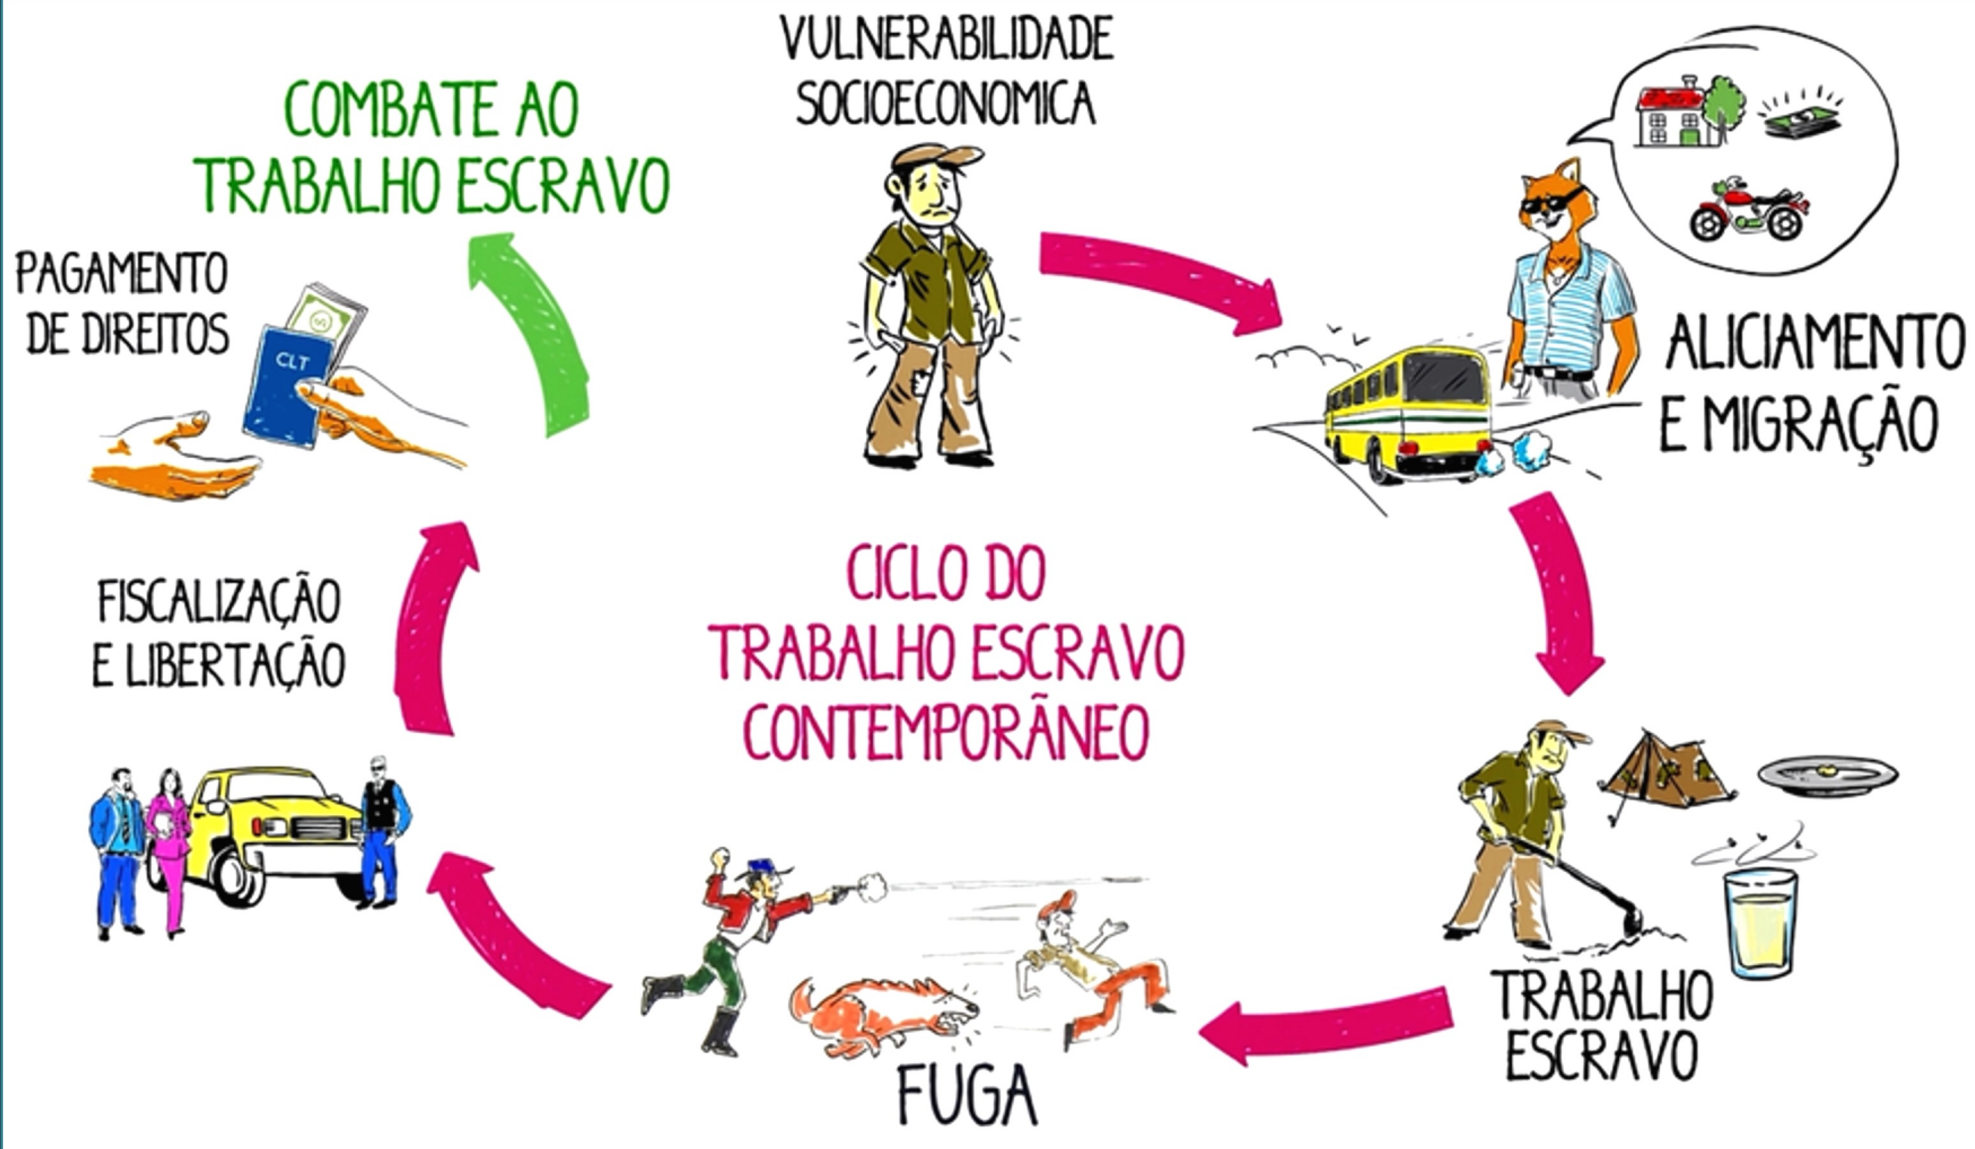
VULNERABILIDADE SOCIOECONOMICA

ALICIAMENTO E MIGRAÇÃO

TRABALHO ESCRAVO

FUGA

FISCALIZAÇÃO E LIBERTAÇÃO

PAGAMENTO DE DIREITOS

CLT

COMBATE AO TRABALHO ESCRAVO

CICLO DO TRABALHO ESCRAVO CONTEMPORÂNEO